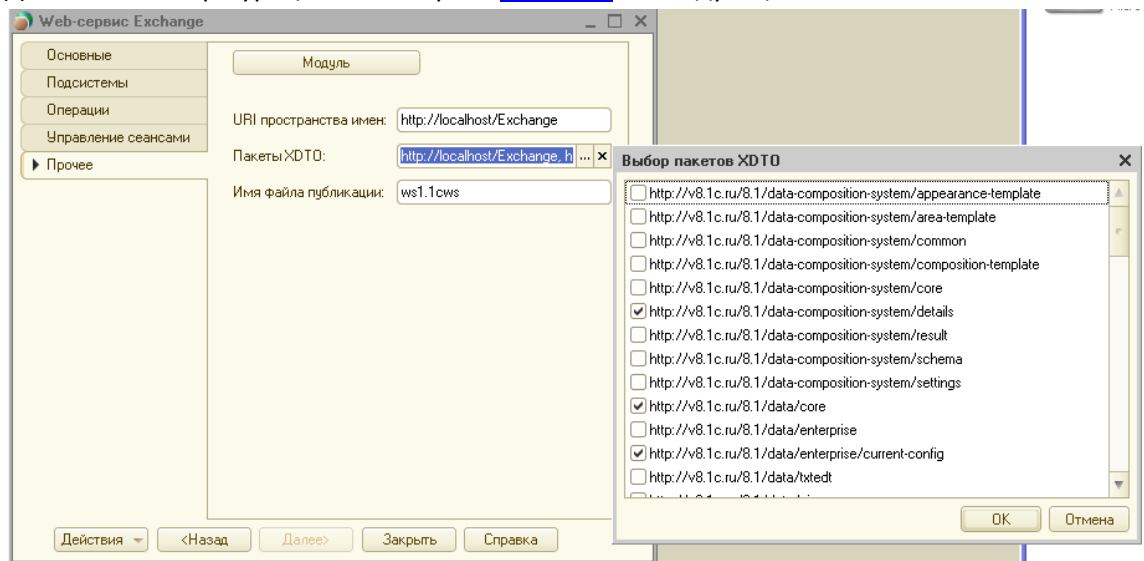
Web-сервис Exchange

Основные
Подсистемы
Операции
Управление сеансами
Прочее

Модуль

URI пространства имен: http://localhost/Exchange

Пакеты XDTO: http://localhost/Exchange, h

Имя файла публикации: ws1.1cws

Действия
<Назад
Далее>
Закрыть
Справка

Выбор пакетов XDTO

http://v8.1c.ru/8.1/data-composition-system/appearance-template
http://v8.1c.ru/8.1/data-composition-system/area-template
http://v8.1c.ru/8.1/data-composition-system/common
http://v8.1c.ru/8.1/data-composition-system/composition-template
http://v8.1c.ru/8.1/data-composition-system/core
http://v8.1c.ru/8.1/data-composition-system/details
http://v8.1c.ru/8.1/data-composition-system/result
http://v8.1c.ru/8.1/data-composition-system/schema
http://v8.1c.ru/8.1/data-composition-system/settings
http://v8.1c.ru/8.1/data/core
http://v8.1c.ru/8.1/data/enterprise
http://v8.1c.ru/8.1/data/enterprise/current-config
http://v8.1c.ru/8.1/data/txtedt
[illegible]

OK
Отмена